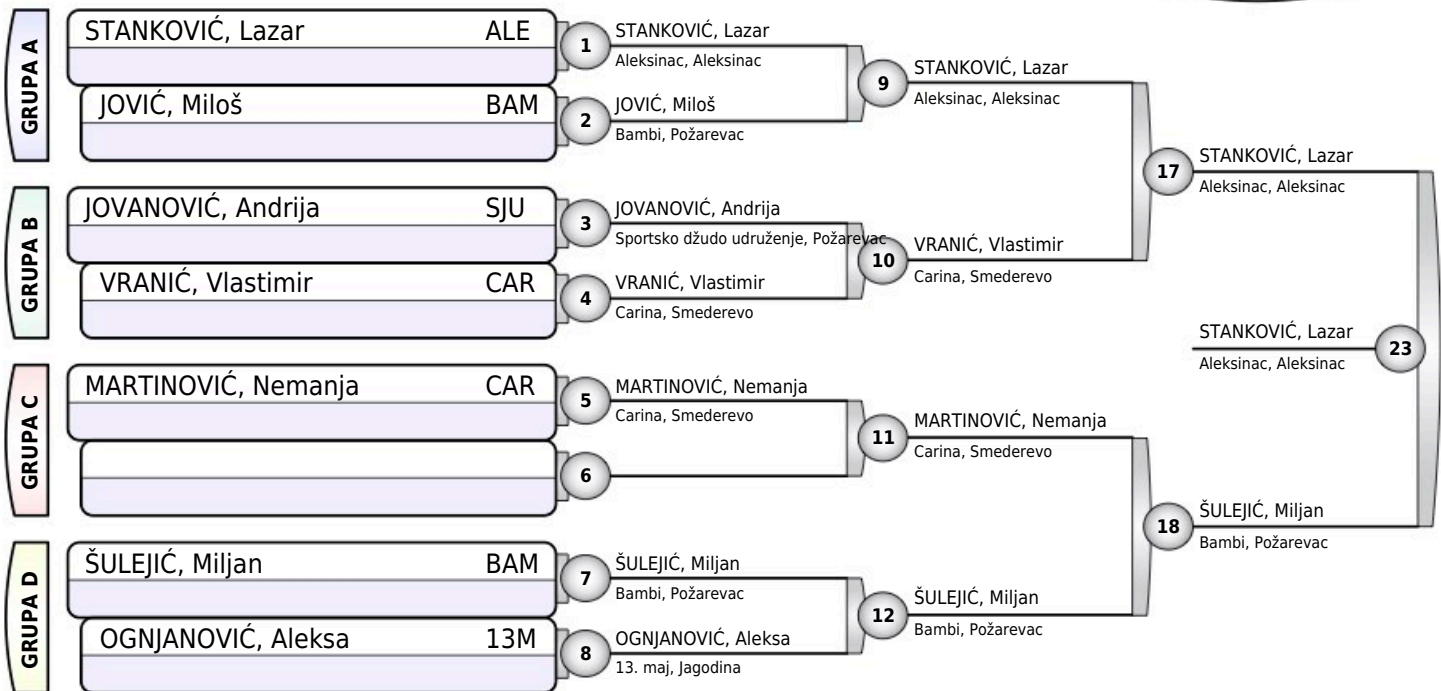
GRUPA A
STANKOVIĆ, Lazar ALE
JOVIĆ, Miloš BAM

GRUPA B
JOVANOVIĆ, Andrija SJU
VRANIĆ, Vlastimir CAR

GRUPA C
MARTINOVIĆ, Nemanja CAR

GRUPA D
ŠULEJIĆ, Miljan BAM
OGNJANOVIĆ, Aleksa 13M

1 STANKOVIĆ, Lazar
Aleksinac, Aleksinac
2 JOVIĆ, Miloš
Bambi, Požarevac
3 JOVANOVIĆ, Andrija
Sportsko džudo udruženje, Požarevac
4 VRANIĆ, Vlastimir
Carina, Smederevo
5 MARTINOVIĆ, Nemanja
Carina, Smederevo
6
7 ŠULEJIĆ, Miljan
Bambi, Požarevac
8 OGNJANOVIĆ, Aleksa
13. maj, Jagodina

9 STANKOVIĆ, Lazar
Aleksinac, Aleksinac
10 VRANIĆ, Vlastimir
Carina, Smederevo
11 MARTINOVIĆ, Nemanja
Carina, Smederevo
12 ŠULEJIĆ, Miljan
Bambi, Požarevac

17 STANKOVIĆ, Lazar
Aleksinac, Aleksinac
18 ŠULEJIĆ, Miljan
Bambi, Požarevac

STANKOVIĆ, Lazar
Aleksinac, Aleksinac
23